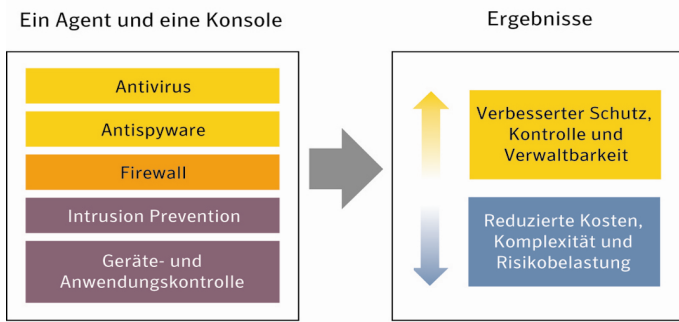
Ein Agent und eine Konsole

Antivirus

Antispyware

Firewall

Intrusion Prevention

Geräte- und Anwendungskontrolle

Ergebnisse

Verbesserter Schutz, Kontrolle und Verwaltbarkeit

Reduzierte Kosten, Komplexität und Risikobelastung